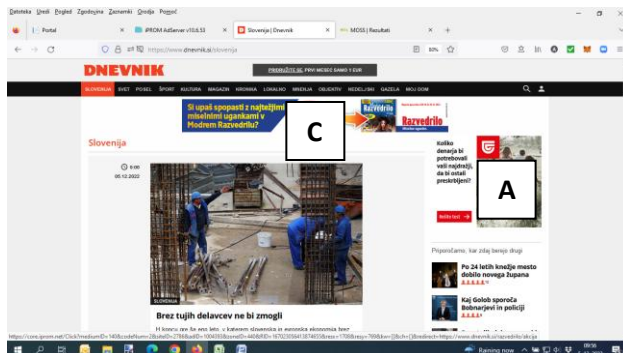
Datoteka Uredi Pogled Zgodovina Zaznamki Orodja Pomoč

Portal | iPROM AdServer v10.6.53 | Slovenija | Dnevnik | MOSS | Rezultati

https://www.dnevnik.si/slovenija

80%

DNEVNIK

PREDUŽITE SE. PRVI MESEC SAMO 1 EUR

SLOVENIJA SVET POSEL ŠPORT KULTURA MAGAZIN KRONIKA LOKALNO MNENJA OBJEKTIV NEDELJSKI GAZELA MOJ DOM

Si upaš spopasti z najtežjimi miselnimi ugankami v Modrem Razvedrilu?

Razvedrilo

C

Slovenija

6:00
05.12.2022

SLOVENIJA

Brez tujih delavcev ne bi zmogli

H koncu pe že ano leto, v katerem slovenska in evropska ekonomija brez

Koliko denarja bi potrebovali vaši najdražji, da bi ostali preskrbljeni?

Izračun tukaj →

A

Priporočamo, kar zdaj berejo drugi

Po 24 letih kneže mesto dobilo novega župana

Kaj Golob sporoča Bobnarjevi in policiji

Raining now

09:55
5.12.2022